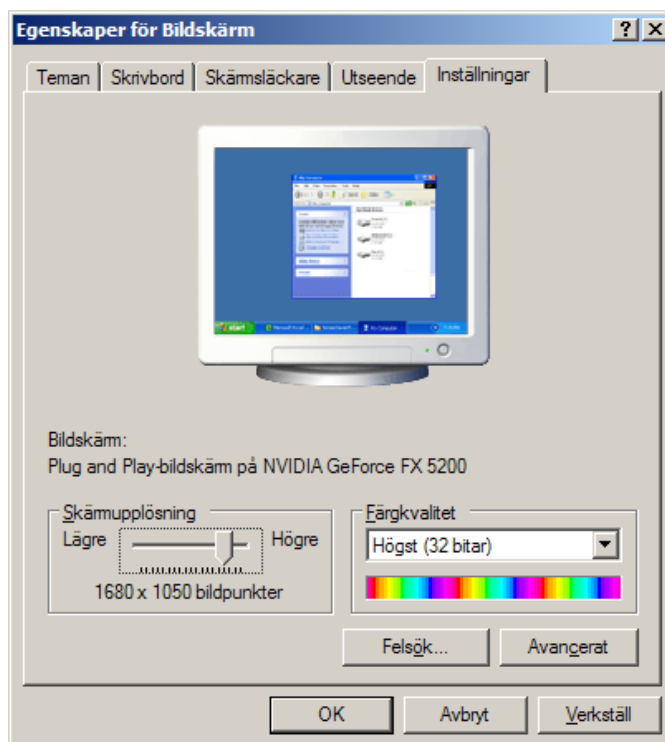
Egenskaper för Bildskärm

? X

Teman | Skrivbord | Skärmsläckare | Utseende | Inställningar

start

Bildskärm:
Plug and Play-bildskärm på NVIDIA GeForce FX 5200

Skärmupplösning
Lägre
Högre
1680 x 1050 bildpunkter

Färgkvalitet
Högst (32 bitar)

Felsök...
Avancerat

OK
Avbryt
Verkställ